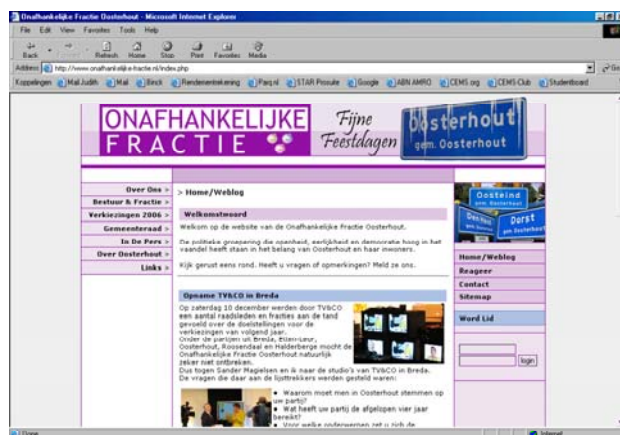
Onafhankelijke Fractie Oosterhout - Microsoft Internet Explorer

File Edit View Favorites Tools Help

Back Forward Stop Refresh Home Search Favorites Media

Address http://www.onafhankelijke-fractie.nl/index.php

Koppelingen Mail Judith Mail Binck Rendementenrekening Parq.nl STAR Procurie Google ABN AMRO CEMS org CEMS Club Studentboard

ONAFHANKELIJKE FRACTIE

Fijne Feestdagen

Oosterhout gem. Oosterhout

Over Ons >
Bestuur & Fractie >
Verkiezingen 2006 >
Gemeenteraad >
In De Pers >
Over Oosterhout >
Links >

> Home/Weblog

Welkomstwoord

Welkom op de website van de Onafhankelijke Fractie Oosterhout.

De politieke groepering die openheid, eerlijkheid en democratie hoog in het vaandel heeft staan in het belang van Oosterhout en haar inwoners.

Kijk gerust eens rond. Heeft u vragen of opmerkingen? Meld ze ons.

Opname TV&CO in Breda

Op zaterdag 10 december werden door TV&CO een aantal raadsleden en fracties aan de tand gevoeld over de doelstellingen voor de verkiezingen van volgend jaar.
Onder de partijen uit Breda, Etten-Leur, Oosterhout, Roosendaal en Halderberge mocht de Onafhankelijke Fractie Oosterhout natuurlijk zeker niet ontbreken.
Dus togen Sander Magielsen en ik naar de studio's van TV&CO in Breda.
De vragen die daar aan de lijsttrekkers gesteld waren:

• Waarom moet men in Oosterhout stemmen op uw partij?
• Wat heeft uw partij de afgelopen vier jaar bereikt?
• Voor welke onderwerpen zet u zich de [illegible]

Oosteind gem. Oosterhout

Den Hout

Dorst gem. Oosterhout

Home/Weblog
Reageer
Contact
Sitemap

Word Lid

login

Done

Internet